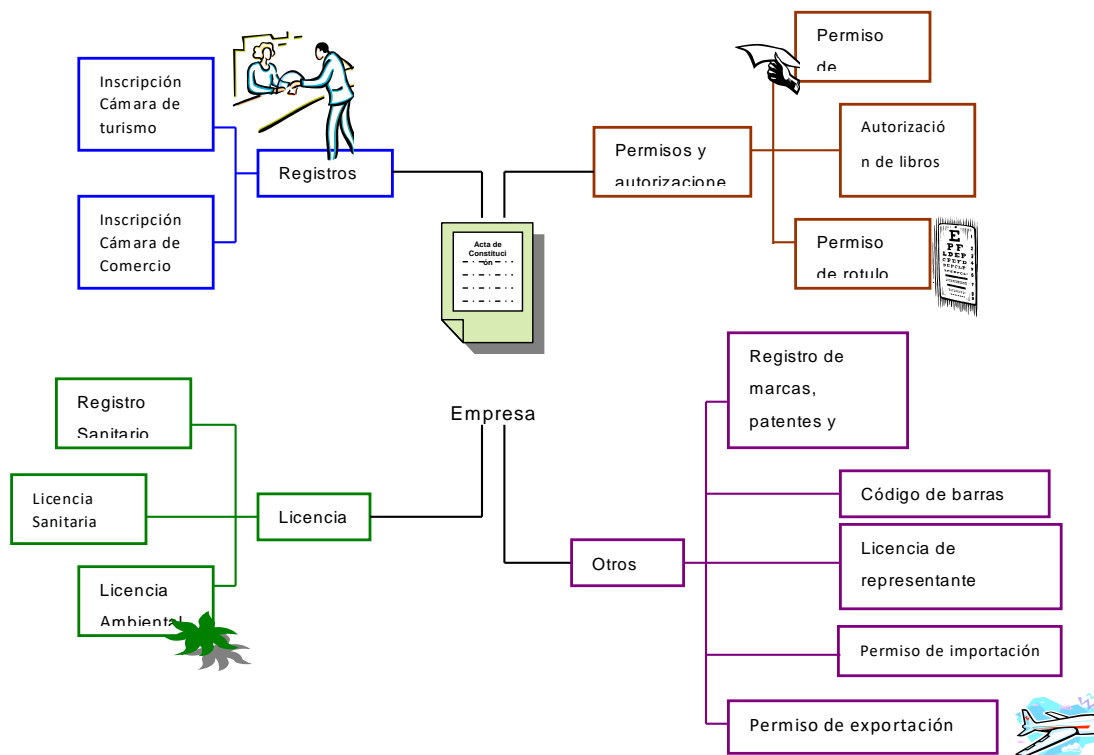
Inscripción Cámara de turismo

Registros

Inscripción Cámara de Comercio

Permiso de

Permisos y autorizacione

Autorización de libros

Permiso de rotulo

Acta de Constitución

Registro Sanitario

Licencia Sanitaria

Licencia

Licencia Ambiental

Empresa

Registro de marcas, patentes y

Código de barras

Otros

Licencia de representante

Permiso de importación

Permiso de exportación